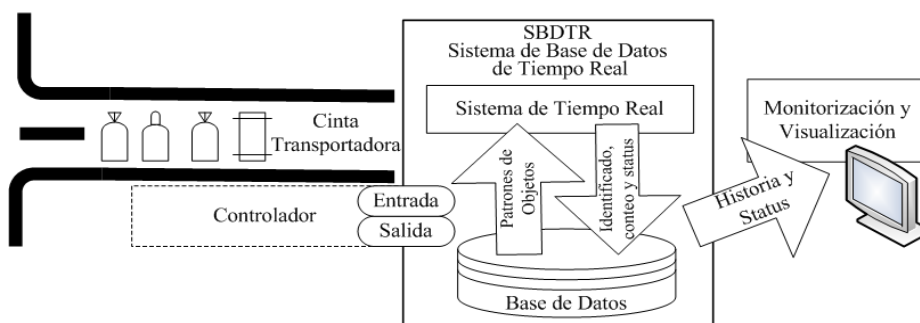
SBDTR
Sistema de Base de Datos
de Tiempo Real

Sistema de Tiempo Real

Cinta
Transportadora

Patrones de
Objetos

Identificado,
conteo y status

Monitorización y
Visualización

Historia y
Status

Controlador

Entrada

Salida

Base de Datos